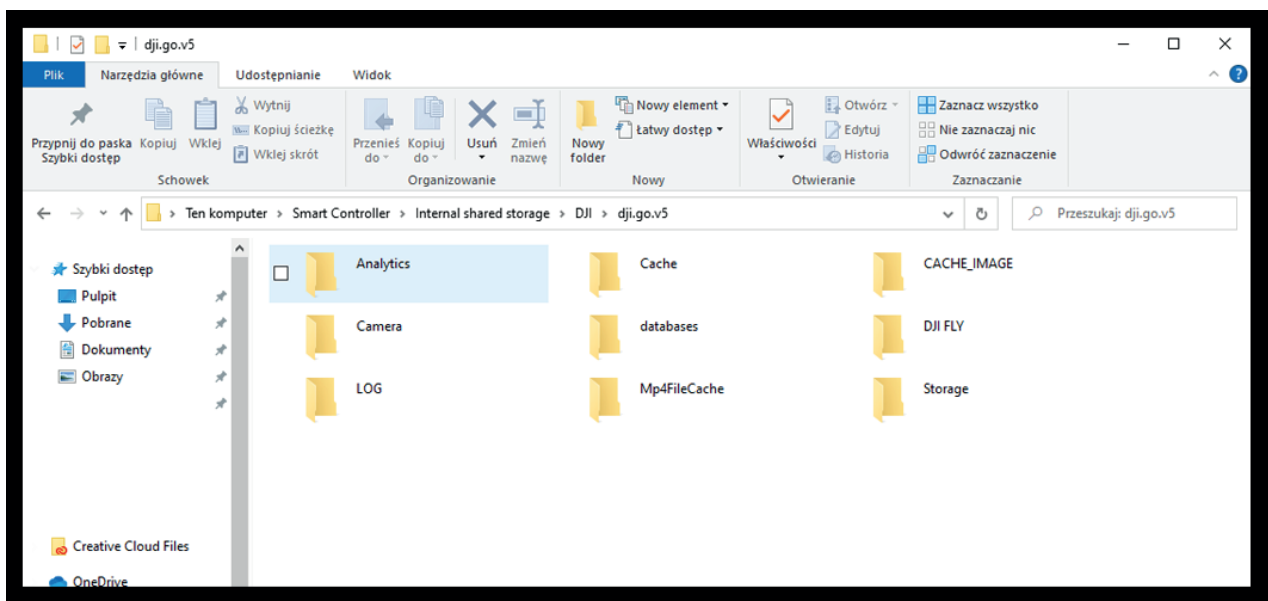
dji.go.v5

Plik Narzędzia główne Udostępnianie Widok

Przypnij do paska Szybki dostęp Kopiuj Wklej
Wytnij
Kopiuj ścieżkę
Wklej skrót
Schowek

Przenieś do Kopiuj do Usuń Zmień nazwę
Organizowanie

Nowy folder
Nowy element
Łatwy dostęp
Nowy

Właściwości
Otwórz
Edytuj
Historia
Otwieranie

Zaznacz wszystko
Nie zaznaczaj nic
Odwróć zaznaczenie
Zaznaczanie

Ten komputer > Smart Controller > Internal shared storage > DJI > dji.go.v5

Przeszukaj: dji.go.v5

Szybki dostęp
Pulpit
Pobrane
Dokumenty
Obrazy

Creative Cloud Files
OneDrive

Analytics
Cache
CACHE_IMAGE
Camera
databases
DJI FLY
LOG
Mp4FileCache
Storage